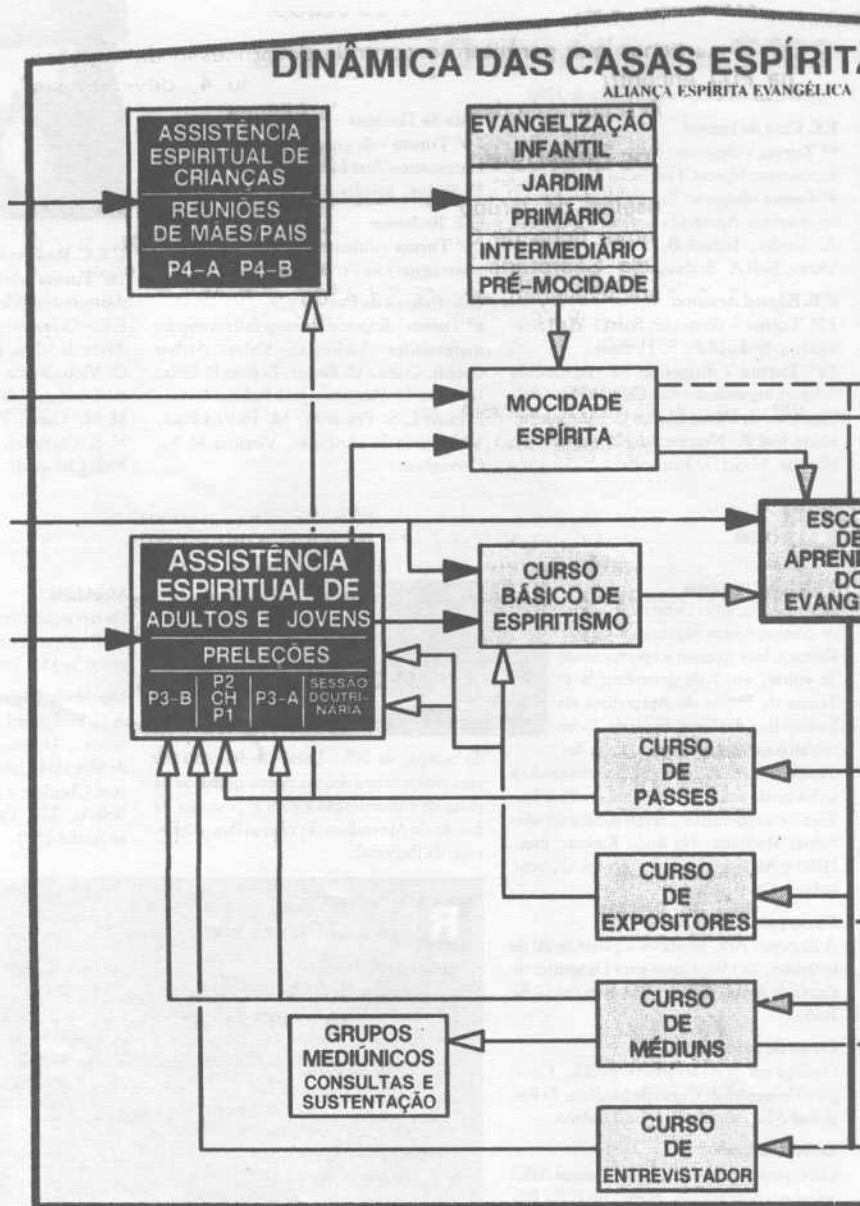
DINÂMICA DAS CASAS ESPÍRITA

ALIANÇA ESPÍRITA EVANGÉLICA

ASSISTÊNCIA ESPIRITUAL DE CRIANÇAS

REUNIÕES DE MÃES/PAIS

P4-A P4-B

EVANGELIZAÇÃO INFANTIL

JARDIM

PRIMÁRIO

INTERMEDIÁRIO

PRÉ-MOCIDADE

MOCIDADE ESPÍRITA

ESCO
DE
APRENI
DO
EVANG

ASSISTÊNCIA ESPIRITUAL DE ADULTOS E JOVENS

PRELEÇÕES

P3-B | P2 CH P1 | P3-A | SESSÃO DOUTRINÁRIA

CURSO BÁSICO DE ESPIRITISMO

CURSO DE PASSES

CURSO DE EXPOSITORES

CURSO DE MÉDIUNS

GRUPOS MEDIÚNICOS

CONSULTAS E SUSTENTAÇÃO

CURSO DE ENTREVISTADOR